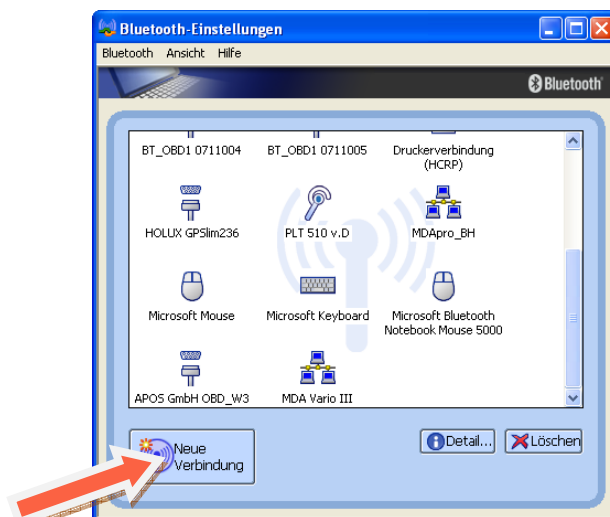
Bluetooth-Einstellungen

Bluetooth Ansicht Hilfe

Bluetooth

BT_OBD1 0711004
BT_OBD1 0711005
Druckerverbindung (HCRP)

HOLUX GPSlim236
PLT 510 v.D
MDApro_BH

Microsoft Mouse
Microsoft Keyboard
Microsoft Bluetooth Notebook Mouse 5000

APOS GmbH OBD_W3
MDA Vario III

Neue Verbindung

Detail...
Löschen